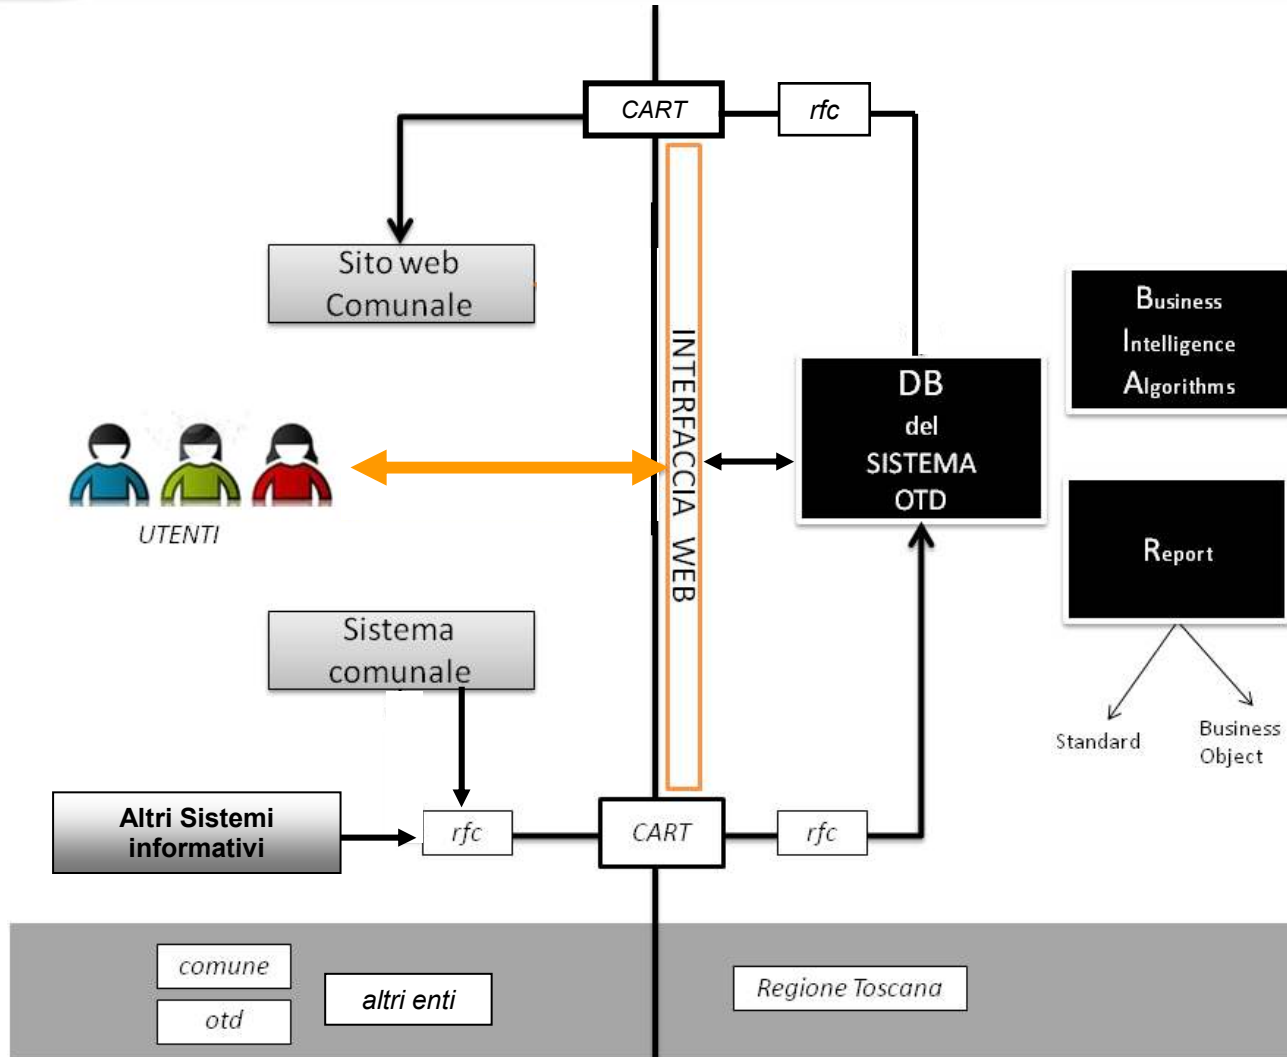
CART

rfc

Sito web Comunale

INTERFACCIA WEB

Business Intelligence Algorithms

DB del SISTEMA OTD

UTENTI

Report

Sistema comunale

Standard

Business Object

Altri Sistemi informativi

rfc

CART

rfc

comune

otd

altri enti

Regione Toscana